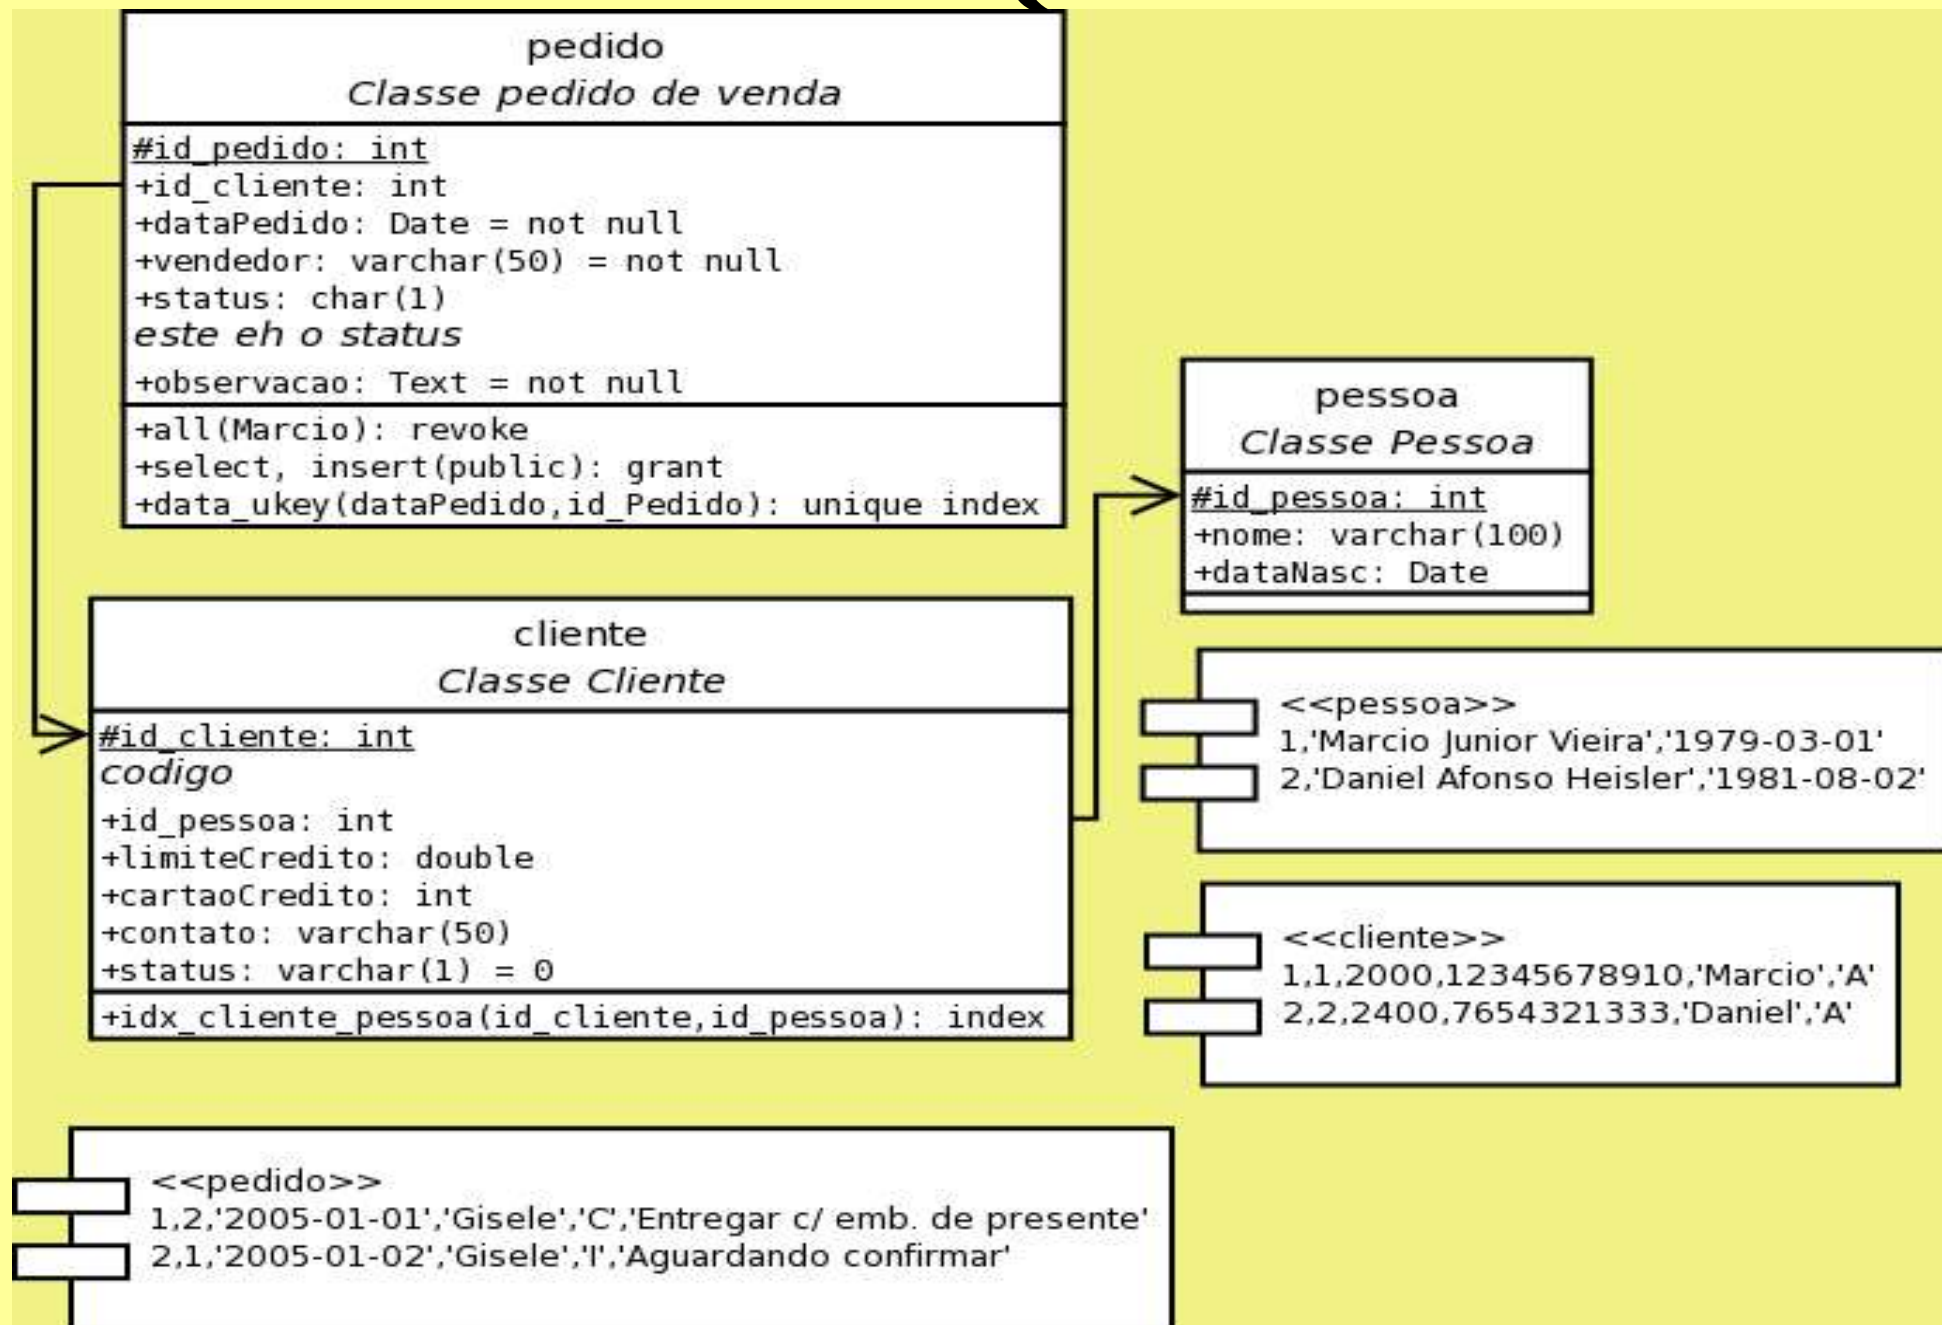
pedido
*Classe pedido de venda*

#id_pedido: int
+id_cliente: int
+dataPedido: Date = not null
+vendedor: varchar(50) = not null
+status: char(1)
*este eh o status*
+observacao: Text = not null

+all(Marcio): revoke
+select, insert(public): grant
+data_ukey(dataPedido,id_Pedido): unique index

pessoa
*Classe Pessoa*

#id_pessoa: int
+nome: varchar(100)
+dataNasc: Date

cliente
*Classe Cliente*

#id_cliente: int
*codigo*
+id_pessoa: int
+limiteCredito: double
+cartaoCredito: int
+contato: varchar(50)
+status: varchar(1) = 0

+idx_cliente_pessoa(id_cliente,id_pessoa): index

<<pessoa>>
1,'Marcio Junior Vieira','1979-03-01'
2,'Daniel Afonso Heisler','1981-08-02'

<<cliente>>
1,1,2000,12345678910,'Marcio','A'
2,2,2400,7654321333,'Daniel','A'

<<pedido>>
1,2,'2005-01-01','Gisele','C','Entregar c/ emb. de presente'
2,1,'2005-01-02','Gisele','I','Aguardando confirmar'